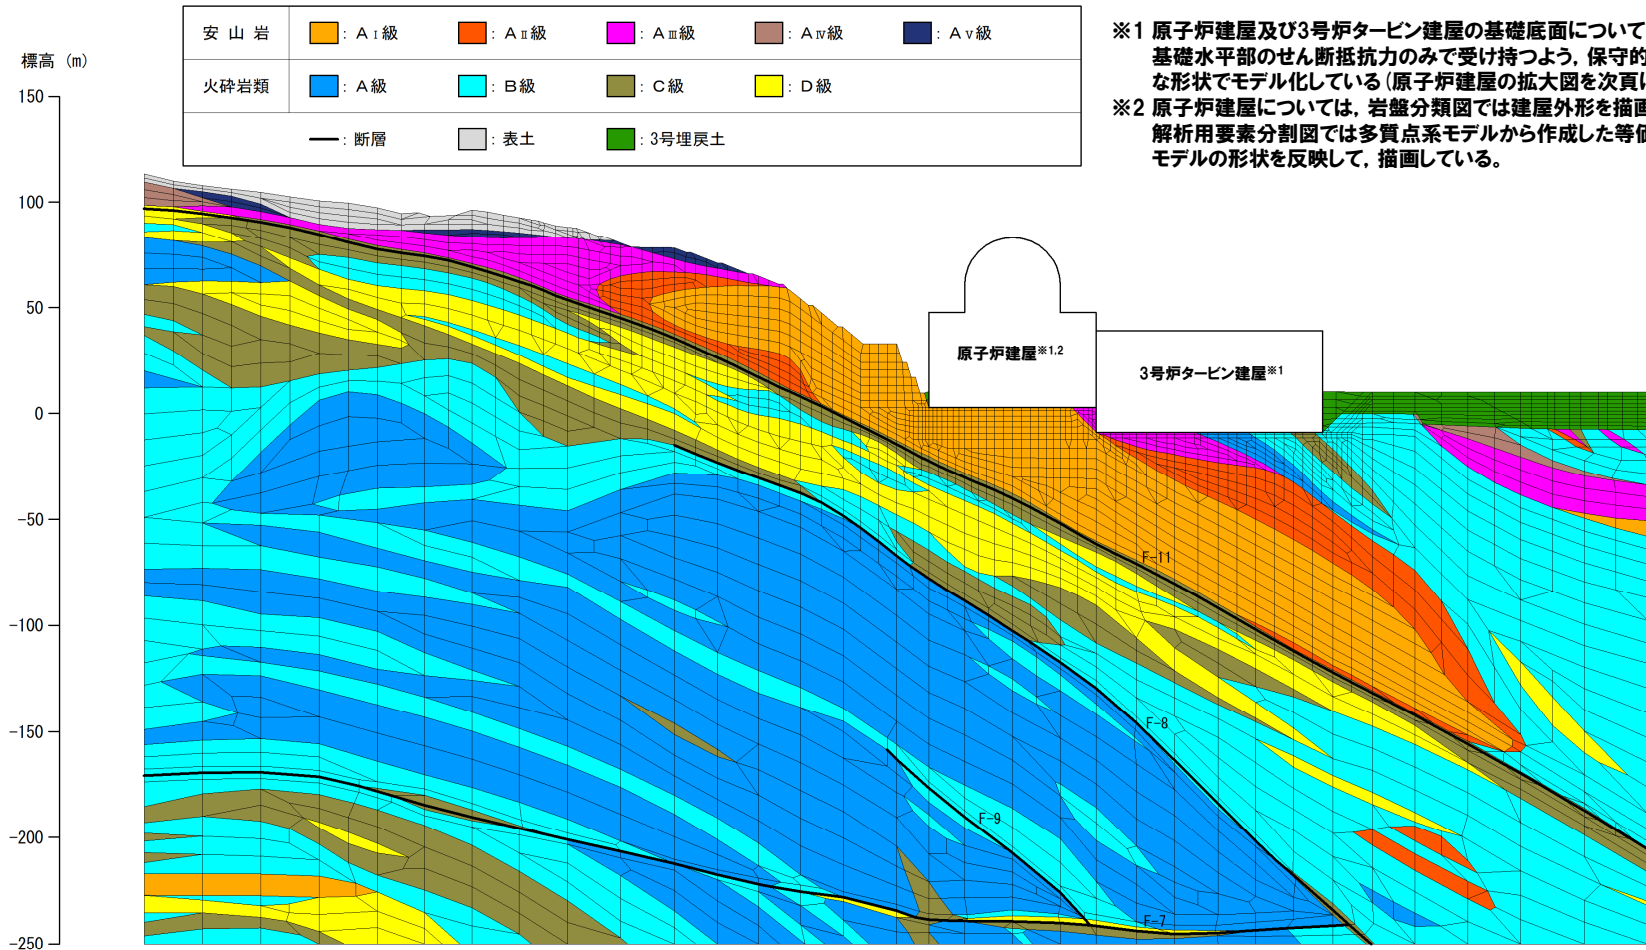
| 安山岩 | ：AⅠ級 | ：AⅡ級 | ：AⅢ級 | ：AⅣ級 | ：AⅤ級 |
|---|---|---|---|---|---|
| 火砕岩類 | ：A級 | ：B級 | ：C級 | ：D級 | |
| | ：断層 | ：表土 | ：3号埋戻土 | | |

※1 原子炉建屋及び3号炉タービン建屋の基礎底面について基礎水平部のせん断抵抗力のみで受け持つよう，保守的な形状でモデル化している（原子炉建屋の拡大図を次頁に
※2 原子炉建屋については，岩盤分類図では建屋外形を描画解析用要素分割図では多質点系モデルから作成した等価モデルの形状を反映して，描画している。

標高（m）
150
100
50
0
-50
-100
-150
-200
-250

原子炉建屋※1,2
3号炉タービン建屋※1
F-11
F-8
F-9
F-7